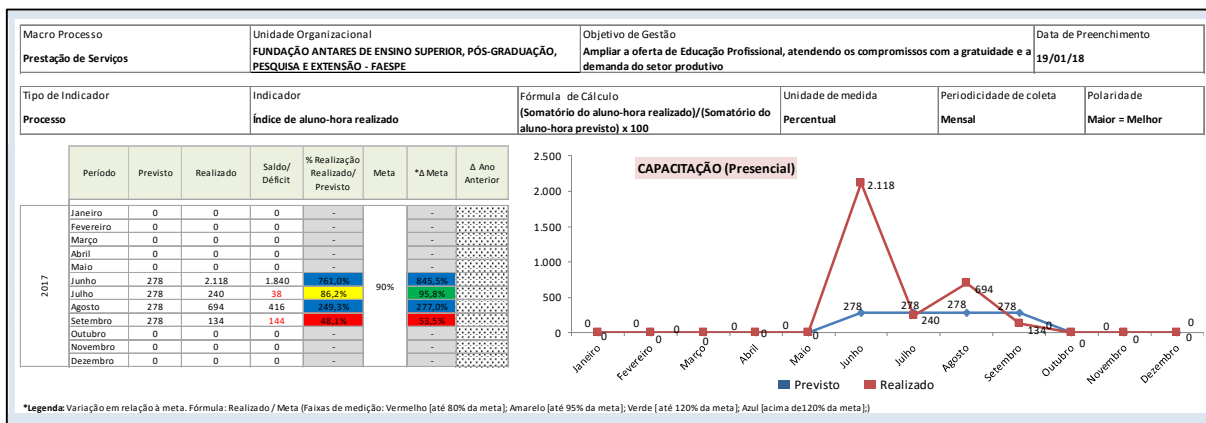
| Macro Processo | Unidade Organizacional | Objetivo de Gestão | Data de Preenchimento |
|---|---|---|---|
| Prestação de Serviços | FUNDAÇÃO ANTARES DE ENSINO SUPERIOR, PÓS-GRADUAÇÃO, PESQUISA E EXTENSÃO - FAESPE | Ampliar a oferta de Educação Profissional, atendendo os compromissos com a gratuidade e a demanda do setor produtivo | 19/01/18 |

| Tipo de Indicador | Indicador | Fórmula de Cálculo | Unidade de medida | Periodicidade de coleta | Polaridade |
|---|---|---|---|---|---|
| Processo | Índice de aluno-hora realizado | (Somatório do aluno-hora realizado)/(Somatório do aluno-hora previsto) x 100 | Percentual | Mensal | Maior = Melhor |

| | Período | Previsto | Realizado | Saldo/ Déficit | % Realização Realizado/ Previsto | Meta | *Δ Meta | Δ Ano Anterior |
|---|---|---|---|---|---|---|---|---|
| 2017 | Janeiro | 0 | 0 | 0 | - | 90% | - | |
| | Fevereiro | 0 | 0 | 0 | - | | - | |
| | Março | 0 | 0 | 0 | - | | - | |
| | Abril | 0 | 0 | 0 | - | | - | |
| | Maio | 0 | 0 | 0 | - | | - | |
| | Junho | 278 | 2.118 | 1.840 | 761,0% | | 845,5% | |
| | Julho | 278 | 240 | 38 | 86,2% | | 95,8% | |
| | Agosto | 278 | 694 | 416 | 249,3% | | 277,0% | |
| | Setembro | 278 | 134 | 144 | 48,1% | | 53,5% | |
| | Outubro | 0 | 0 | 0 | - | | - | |
| | Novembro | 0 | 0 | 0 | - | | - | |
| | Dezembro | 0 | 0 | 0 | - | | - | |

CAPACITAÇÃO (Presencial)

2.500
2.000
1.500
1.000
500
0

0 0 0 0 0 0 0 0 0 0 278 2.118 278 240 278 694 278 134 0 0 0 0 0 0

Janeiro Fevereiro Março Abril Maio Junho Julho Agosto Setembro Outubro Novembro Dezembro

Previsto Realizado

*Legenda: Variação em relação à meta. Fórmula: Realizado / Meta (Faixas de medição: Vermelho [até 80% da meta]; Amarelo [até 95% da meta]; Verde [ até 120% da meta]; Azul [acima de120% da meta];)